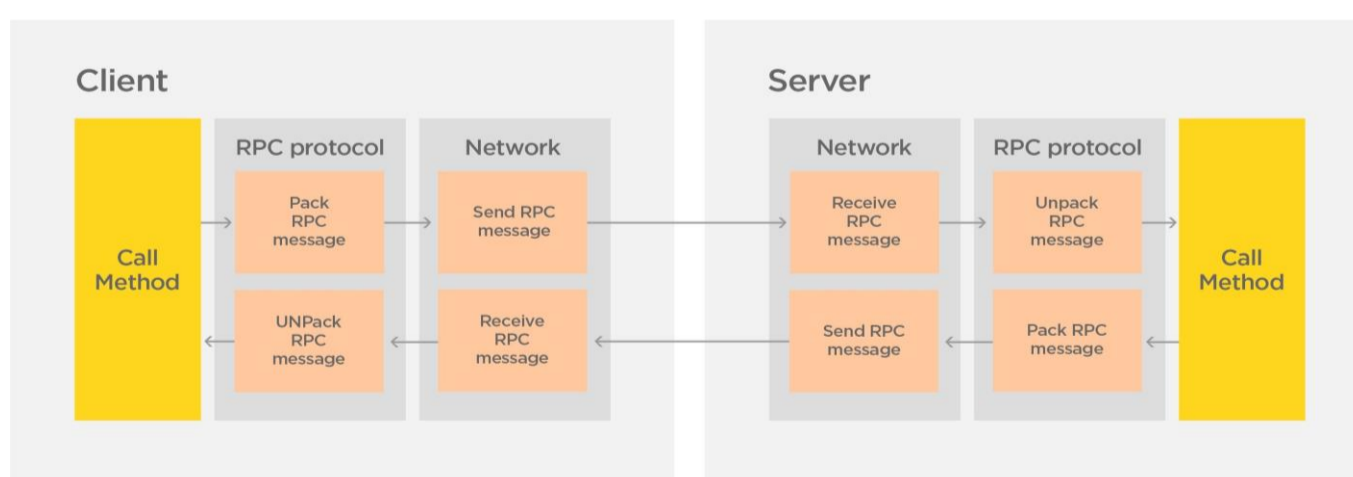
Client

Call Method

RPC protocol

Pack RPC message

UNPack RPC message

Network

Send RPC message

Receive RPC message

Server

Network

Receive RPC message

Send RPC message

RPC protocol

Unpack RPC message

Pack RPC message

Call Method